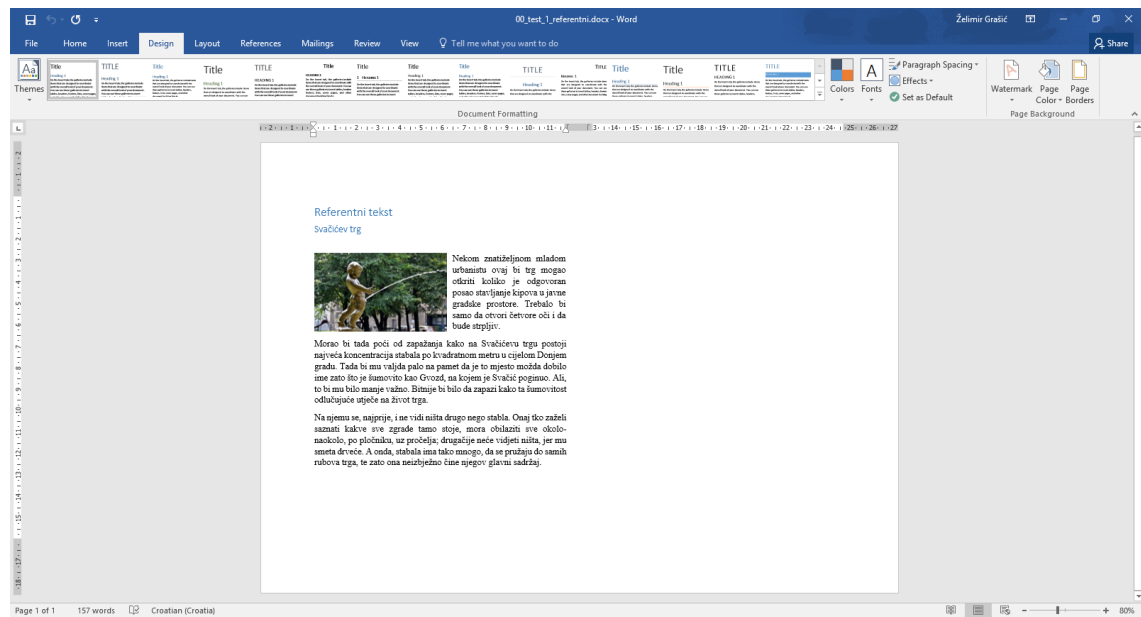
00_test_1_referentni.docx - Word

Želimir Grašić

File Home Insert Design Layout References Mailings Review View Tell me what you want to do

Share

Themes

Title

TITLE

Title

Title

TITLE

Title

Title

Title

TITLE

Title

Title

TITLE

TITLE

Colors Fonts

Paragraph Spacing

Effects

Set as Default

Document Formatting

Watermark Page Color Page Borders

Page Background

Referentni tekst

Svačićev trg

Nekom znatiželjnom mladom urbanistu ovaj bi trg mogao otkriti koliko je odgovoran posao stavljanje kipova u javne gradske prostore. Trebalo bi samo da otvori četvore oči i da bude strpljiv.

Morao bi tada poći od zapažanja kako na Svačićevu trgu postoji najveća koncentracija stabala po kvadratnom metru u cijelom Donjem gradu. Tada bi mu valjda palo na pamet da je to mjesto možda dobilo ime zato što je šumovito kao Gvozd, na kojem je Svačić poginuo. Ali, to bi mu bilo manje važno. Bitnije bi bilo da zapazi kako ta šumovitost odlučujuće utječe na život trga.

Na njemu se, najprije, i ne vidi ništa drugo nego stabla. Onaj tko zaželi saznati kakve sve zgrade tamo stoje, mora obilaziti sve okolo-naokolo, po pločniku, uz pročelja; drugačije neće vidjeti ništa, jer mu smeta drveće. A onda, stabala ima tako mnogo, da se pružaju do samih rubova trga, te zato ona neizbježno čine njegov glavni sadržaj.

Page 1 of 1 157 words Croatian (Croatia) 80%